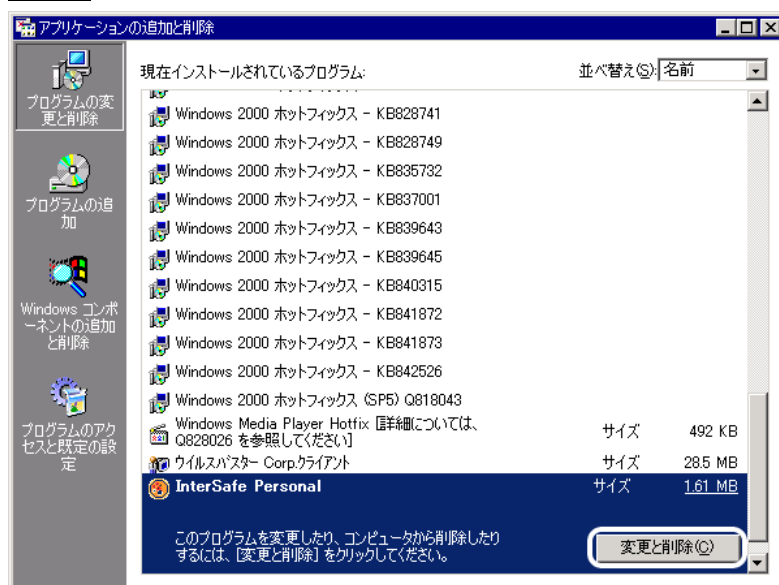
アプリケーションの追加と削除

プログラムの変更と削除

プログラムの追加

Windows コンポーネントの追加と削除

プログラムのアクセスと既定の設定

現在インストールされているプログラム:

並べ替え(S): 名前

Windows 2000 ホットフィックス - KB828741
Windows 2000 ホットフィックス - KB828749
Windows 2000 ホットフィックス - KB835732
Windows 2000 ホットフィックス - KB837001
Windows 2000 ホットフィックス - KB839643
Windows 2000 ホットフィックス - KB839645
Windows 2000 ホットフィックス - KB840315
Windows 2000 ホットフィックス - KB841872
Windows 2000 ホットフィックス - KB841873
Windows 2000 ホットフィックス - KB842526
Windows 2000 ホットフィックス (SP5) Q818043
Windows Media Player Hotfix [詳細については、Q828026 を参照してください] サイズ 492 KB
ウイルスバスター Corp.クライアント サイズ 28.5 MB
InterSafe Personal サイズ 1.61 MB

このプログラムを変更したり、コンピュータから削除したりするには、[変更と削除] をクリックしてください。

変更と削除(C)